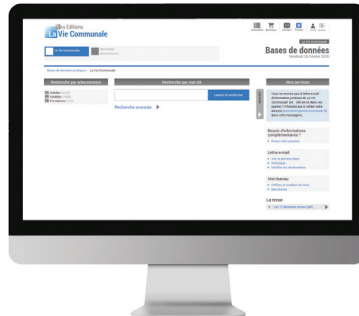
Les Éditions
La Vie Communale

Bases de données
Vendredi 28 Février 2020

Recherche par arborescence

Recherche par mot-clé

Lancer la recherche

Recherche avancée

Mes services

Besoin d'informations complémentaires ?

Lettre e-mail

Mes fiches

La revue

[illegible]